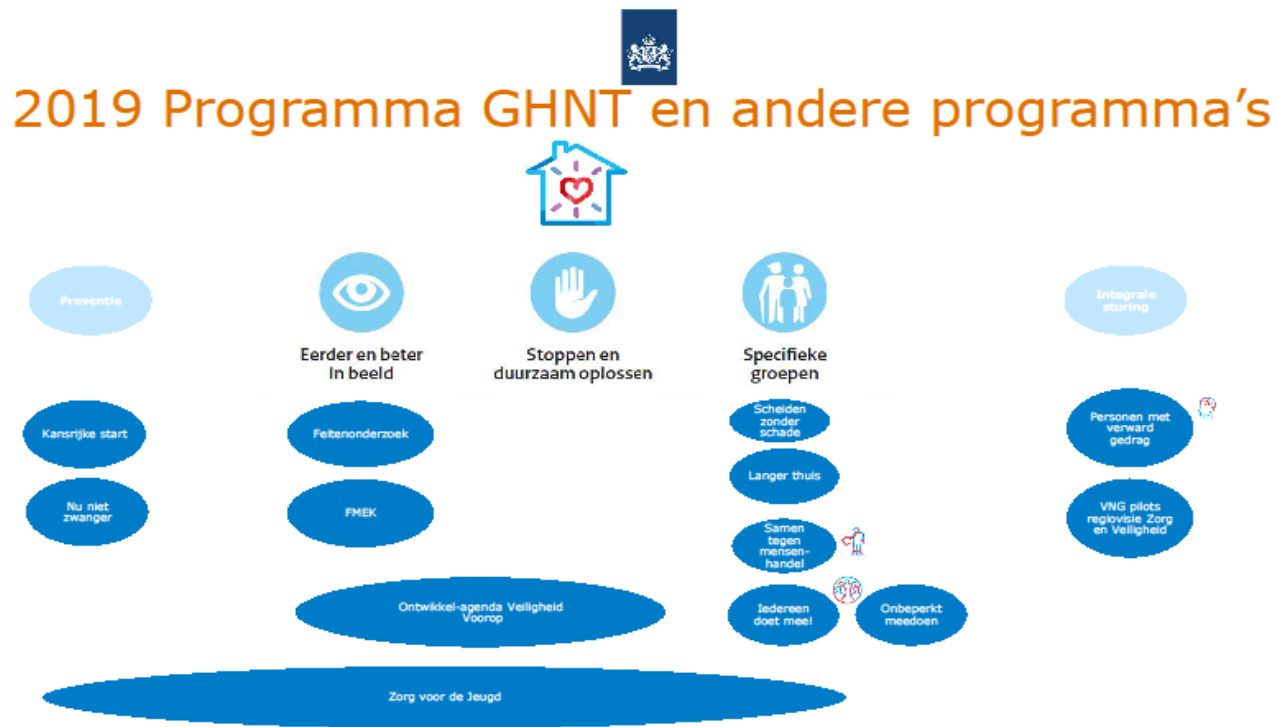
2019 Programma GHNT en andere programma's

Preventie

Eerder en beter in beeld

Stoppen en duurzaam oplossen

Specifieke groepen

Integrale sturing

Kansrijke start

Nu niet zwanger

Feitenonderzoek

FMEK

Scheiden zonder schade

Langer thuis

Samen tegen mensenhandel

Iedereen doet mee

Onbeperkt meedoen

Personen met verward gedrag

VNG pilots regiovisie Zorg en Veiligheid

Ontwikkel-agenda Veiligheid Voorop

Zorg voor de Jeugd